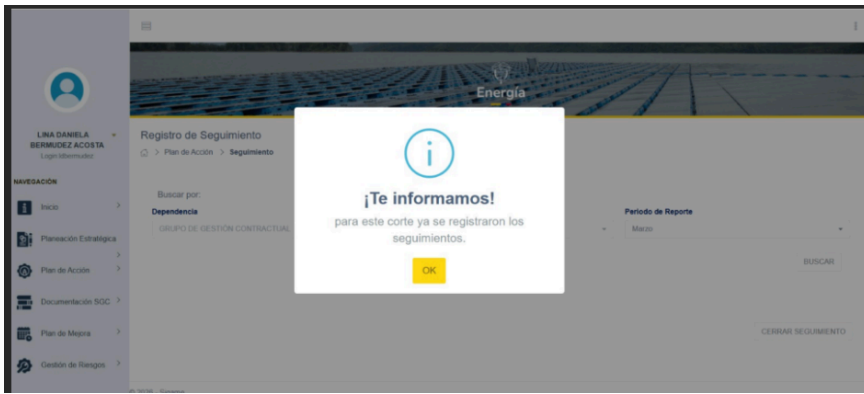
Energía

LINA DANIELA BERMUDEZ ACOSTA
Login: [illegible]

NAVEGACIÓN

Inicio

Planeación Estratégica

Plan de Acción

Documentación SGC

Plan de Mejora

Gestión de Riesgos

Registro de Seguimiento

> Plan de Acción > Seguimiento

Buscar por:

Dependencia

GRUPO DE GESTIÓN CONTRACTUAL

Periodo de Reporte

Marzo

BUSCAR

CERRAR SEGUIMIENTO

i

¡Te informamos!

para este corte ya se registraron los seguimientos.

OK

© 2026 - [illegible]